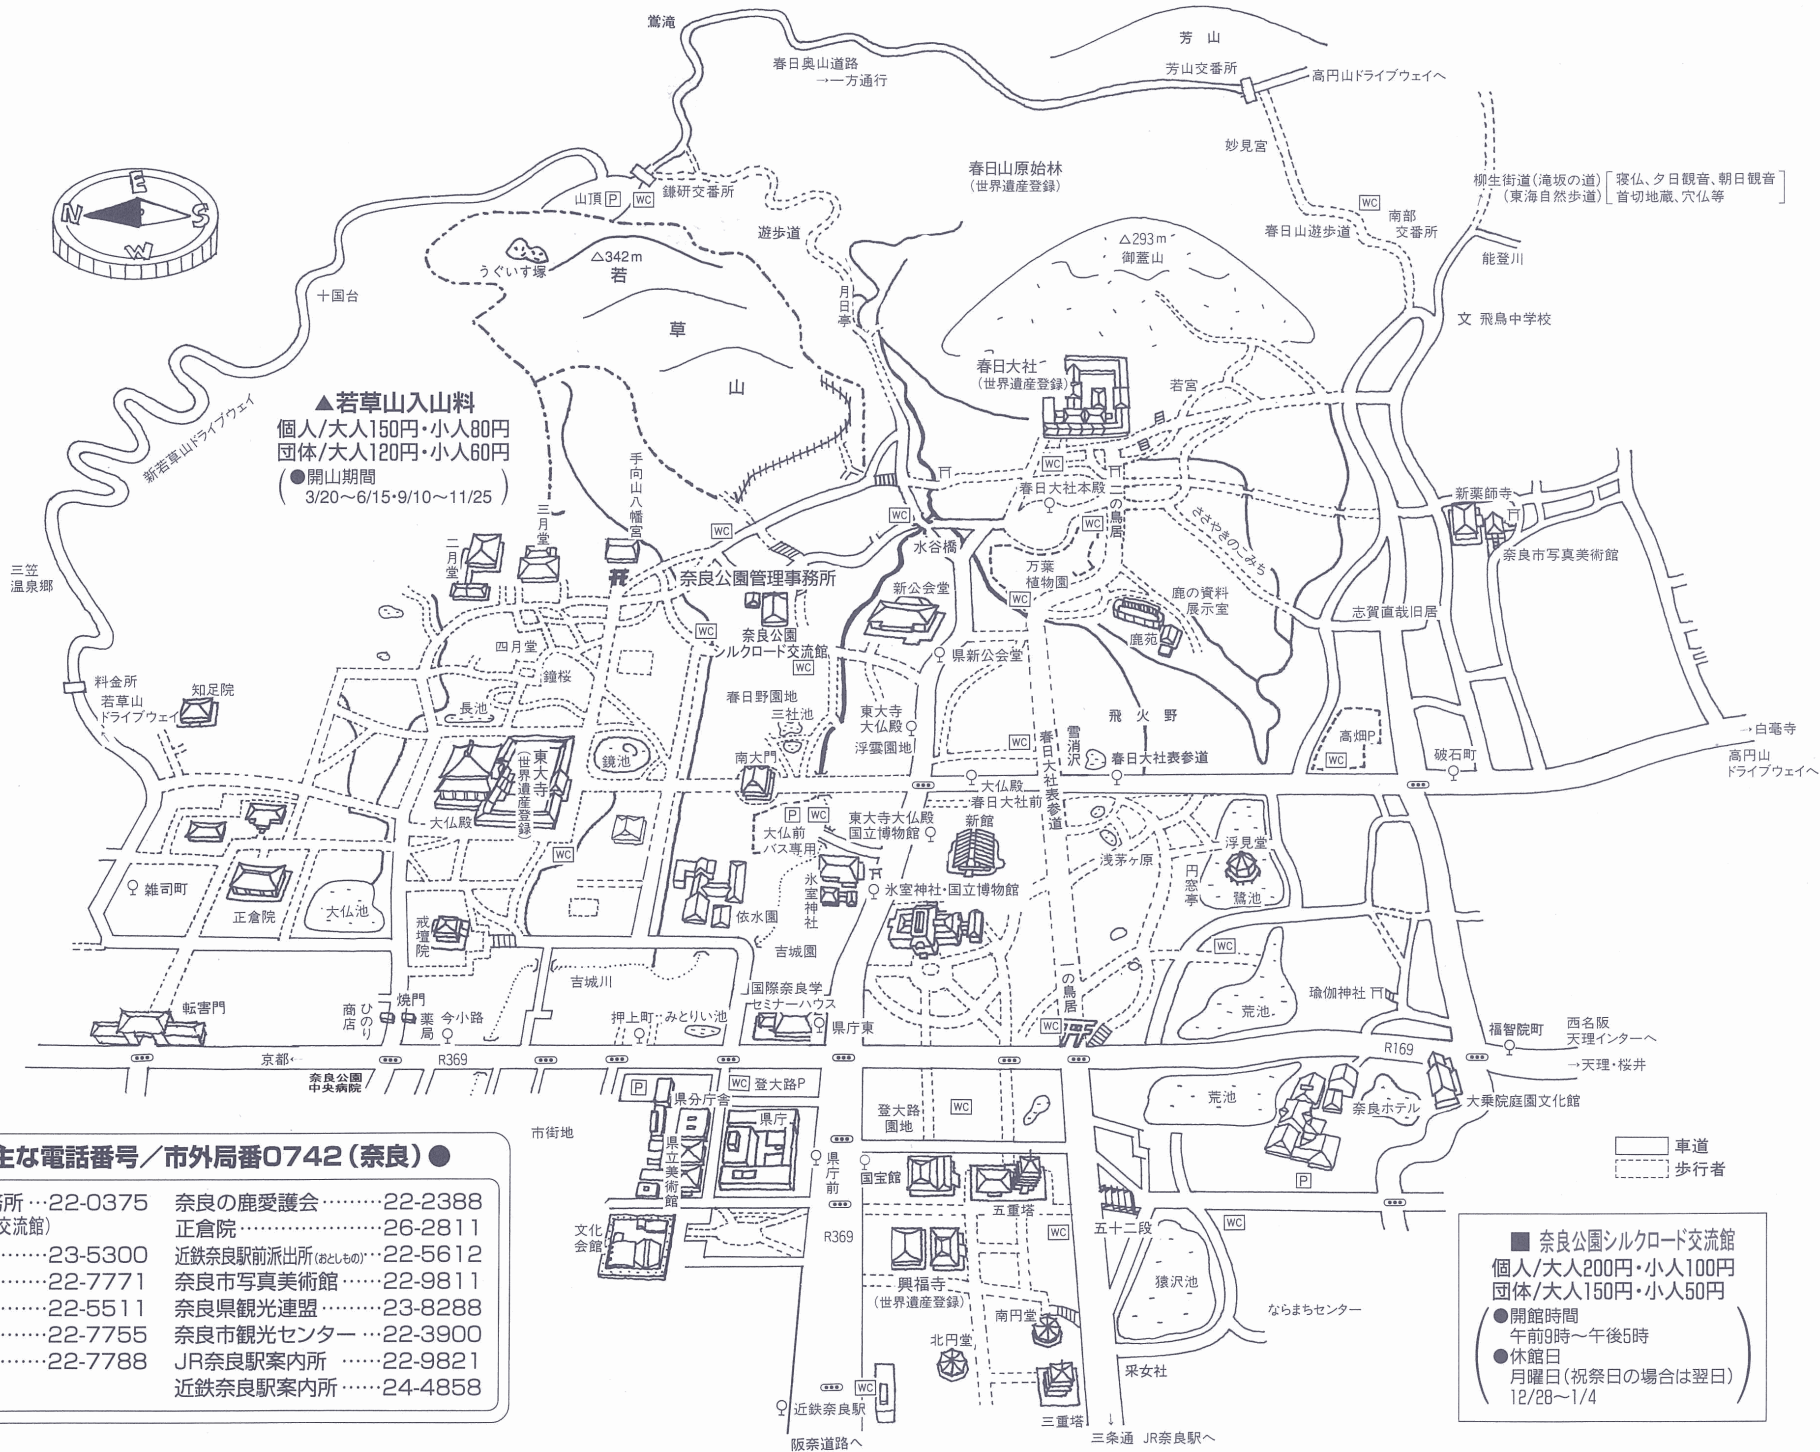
鶯滝
芳山
春日奥山道路 →一方通行
芳山交番所
高円山ドライブウェイへ
妙見宮
春日山原始林 (世界遺産登録)
山頂 P WC 鎌研交番所
柳生街道(滝坂の道) (東海自然歩道) [寝仏、夕日観音、朝日観音 首切地蔵、穴仏等]
WC 南部交番所
春日山遊歩道
遊歩道
△293m 御蓋山
能登川
△342m 若
うぐいす塚
草
十国台
月日亭
文 飛鳥中学校
山
春日大社 (世界遺産登録)
若宮
▲若草山入山料
個人/大人150円・小人80円
団体/大人120円・小人60円
(●開山期間 3/20〜6/15・9/10〜11/25)
新若草山ドライブウェイ
手向山八幡宮
三月堂
二月堂
WC
WC
春日大社本殿
二の鳥居
ささやきのこみち
新薬師寺
奈良市写真美術館
水谷橋
WC
万葉植物園
鹿の資料展示室
三笠温泉郷
奈良公園管理事務所
新公会堂
WC
鹿苑
志賀直哉旧居
四月堂
WC 奈良公園シルクロード交流館 WC
県新公会堂
鐘楼
料金所 若草山ドライブウェイ
知足院
春日野園地
飛火野
長池
三社池
東大寺大仏殿
高畑P WC
→白毫寺
東大寺(世界遺産登録)
南大門
浮雲園地
雪消沢
春日大社表参道
鏡池
WC
大仏殿
春日大社前
破石町
高円山ドライブウェイへ
大仏殿
P WC 大仏前バス専用
東大寺大仏殿 国立博物館
新館
浮見堂
WC
浅茅ヶ原
円窓亭
雑司町
氷室神社
氷室神社・国立博物館
正倉院
大仏池
依水園
鷺池
戒壇院
吉城園
WC
吉城川
瑜伽神社
の鳥居
国際奈良学セミナーハウス
荒池
転害門
商店 ひのり
焼門 薬局
今小路
押上町 みとりい池
県庁東
WC
福智院町
西名阪天理インターへ
京都←
R369
R169
→天理・桜井
奈良公園中央病院
P
WC 登大路P
荒池
県分庁舎
県庁
登大路園地 WC
奈良ホテル
大乗院庭園文化館
市街地
県立美術館
県庁前
車道
歩行者
主な電話番号/市外局番0742(奈良)●
所 …22-0375
交流館)
…….23-5300
…….22-7771
…….22-5511
…….22-7755
…….22-7788
奈良の鹿愛護会……….22-2388
正倉院……………………26-2811
近鉄奈良駅前派出所(おともの)…22-5612
奈良市写真美術館……22-9811
奈良県観光連盟……….23-8288
奈良市観光センター…22-3900
JR奈良駅案内所 ……22-9821
近鉄奈良駅案内所……24-4858
国宝館
五重塔
文化会館
R369
WC
五十二段
WC
■ 奈良公園シルクロード交流館
個人/大人200円・小人100円
団体/大人150円・小人50円
(●開館時間 午前9時〜午後5時
●休館日 月曜日(祝祭日の場合は翌日) 12/28〜1/4)
興福寺 (世界遺産登録)
南円堂
猿沢池
ならまちセンター
北円堂
采女社
WC
近鉄奈良駅
三重塔
阪奈道路へ
三条通 JR奈良駅へ